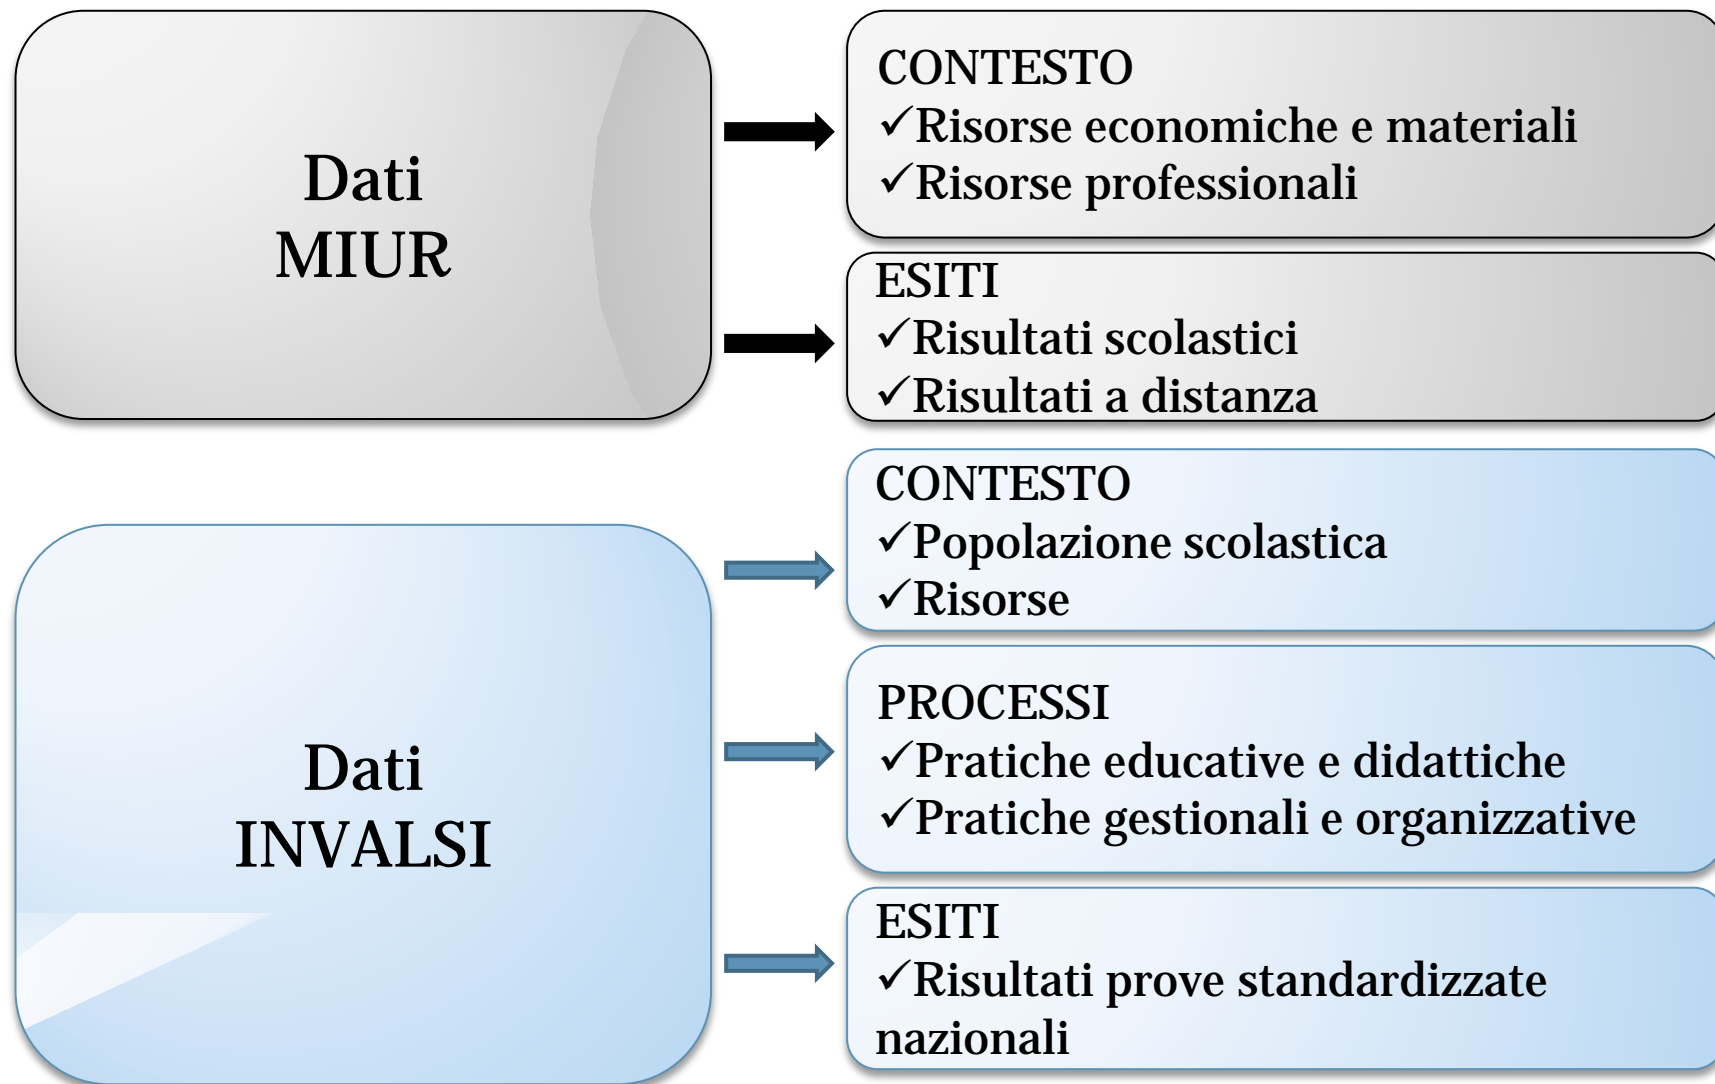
Dati
MIUR

CONTESTO
✓Risorse economiche e materiali
✓Risorse professionali

ESITI
✓Risultati scolastici
✓Risultati a distanza

Dati
INVALSI

CONTESTO
✓Popolazione scolastica
✓Risorse

PROCESSI
✓Pratiche educative e didattiche
✓Pratiche gestionali e organizzative

ESITI
✓Risultati prove standardizzate nazionali